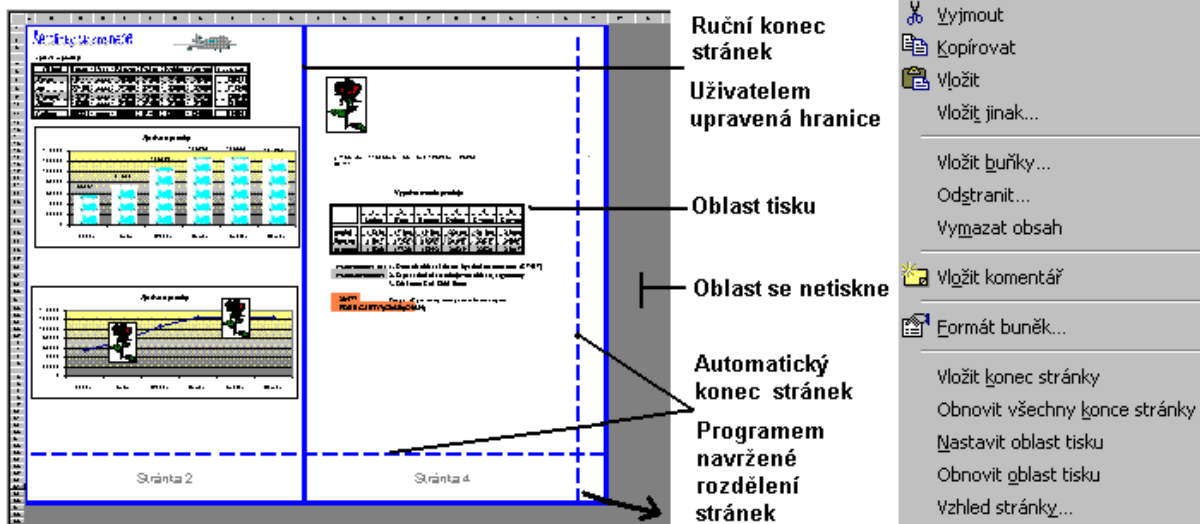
Ruční konec stránek

Uživatelem upravená hranice

Oblast tisku

Oblast se netiskne

Automatický konec stránek

Programem navržené rozdělení stránek

Stránka 2

Stránka 4

Vyjmout
Kopírovat
Vložit
Vložit jinak...
Vložit buňky...
Odstranit...
Vymazat obsah
Vložit komentář
Formát buněk...
Vložit konec stránky
Obnovit všechny konce stránky
Nastavit oblast tisku
Obnovit oblast tisku
Vzhled stránky...